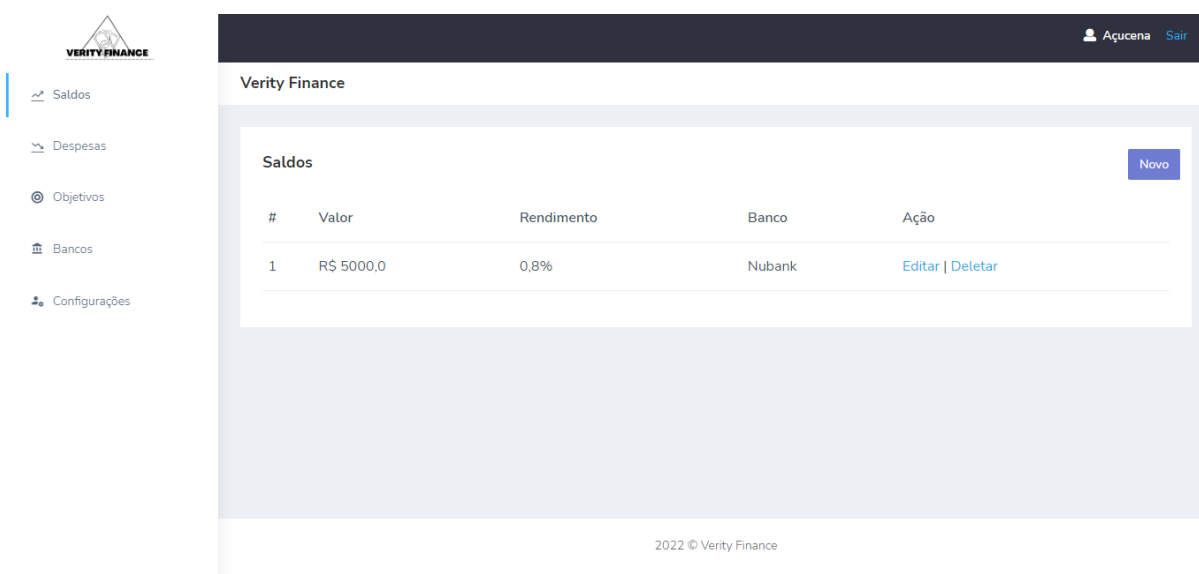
VERITY FINANCE

Saldos

Despesas

Objetivos

Bancos

Configurações

Açucena Sair

Verity Finance

Saldos

Novo

| # | Valor | Rendimento | Banco | Ação |
|---|---|---|---|---|
| 1 | R$ 5000,0 | 0,8% | Nubank | Editar \| Deletar |

2022 © Verity Finance